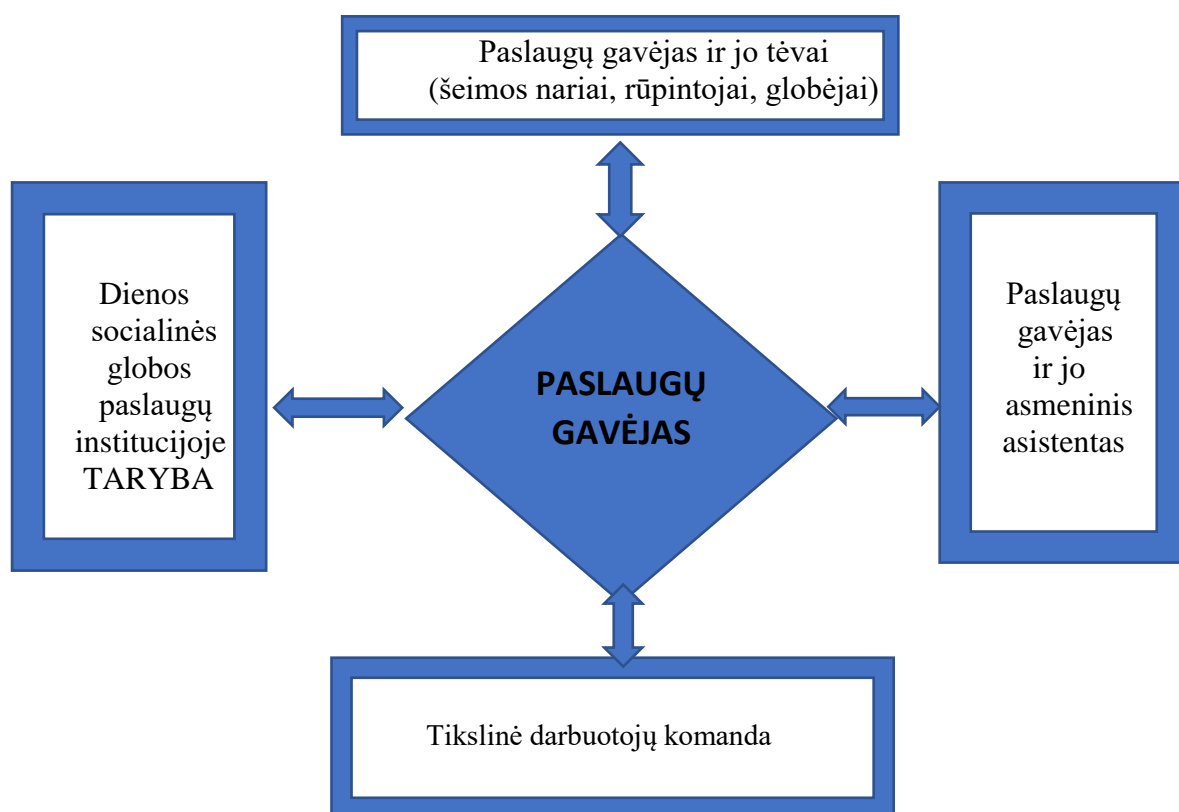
Paslaugų gavėjas ir jo tėvai (šeimos nariai, rūpintojai, globėjai)

Dienos socialinės globos paslaugų institucijoje TARYBA

PASLAUGŲ GAVĖJAS

Paslaugų gavėjas ir jo asmeninis asistentas

Tikslinė darbuotojų komanda